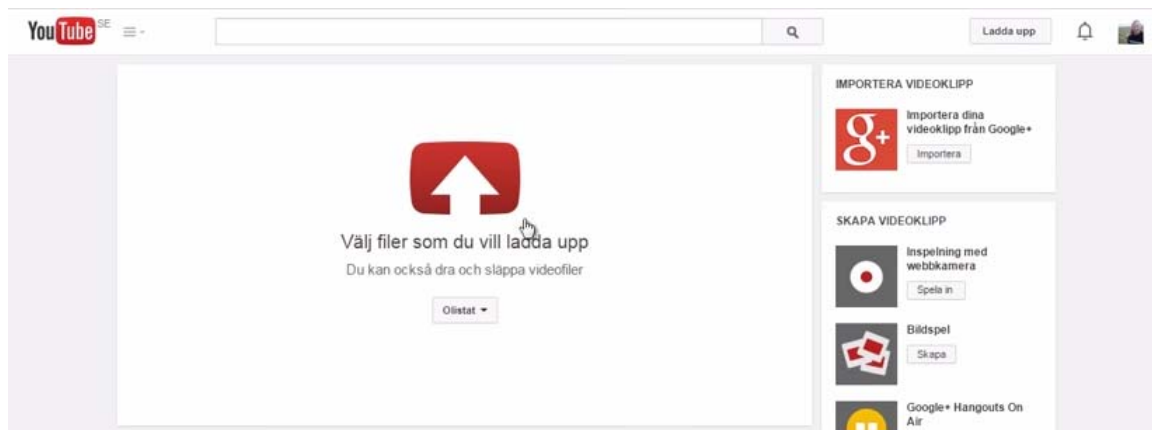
YouTube SE

Ladda upp

Välj filer som du vill ladda upp

Du kan också dra och släppa videofiler

Olistat

IMPORTERA VIDEOKLIPP

Importera dina videoklipp från Google+

Importera

SKAPA VIDEOKLIPP

Inspelning med webbkamera

Spela in

Bildspel

Skapa

Google+ Hangouts On Air